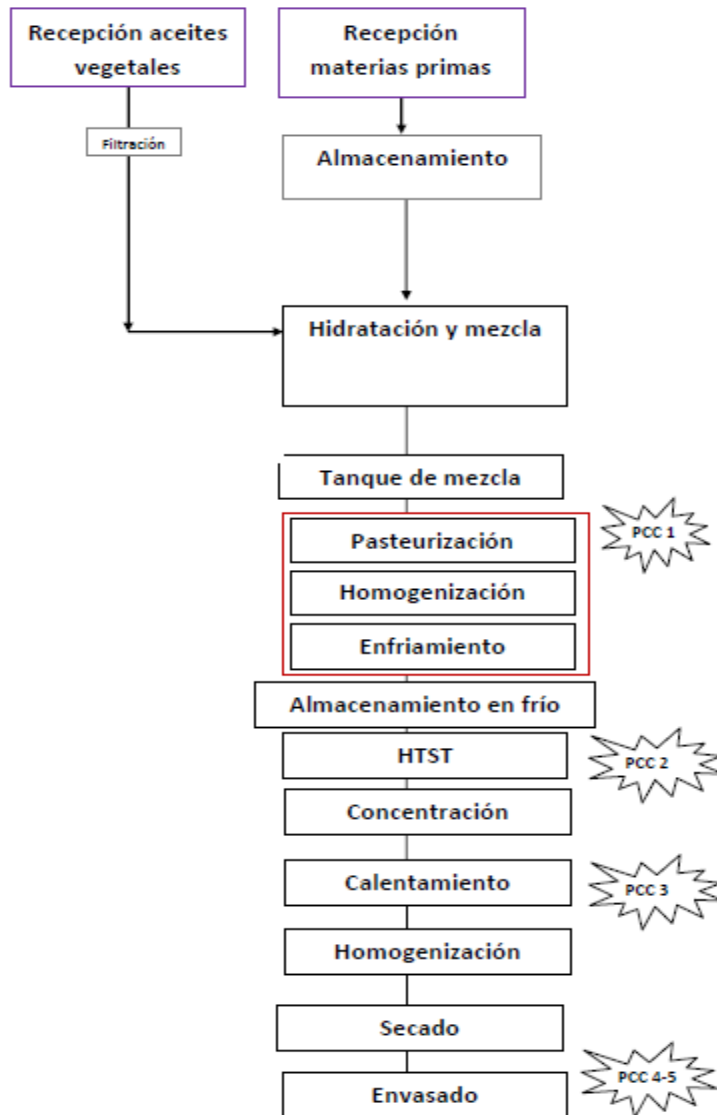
Recepción aceites vegetales

Recepción materias primas

Filtración

Almacenamiento

Hidratación y mezcla

Tanque de mezcla

Pasteurización

PCC 1

Homogenización

Enfriamiento

Almacenamiento en frío

HTST

PCC 2

Concentración

Calentamiento

PCC 3

Homogenización

Secado

PCC 4-5

Envasado